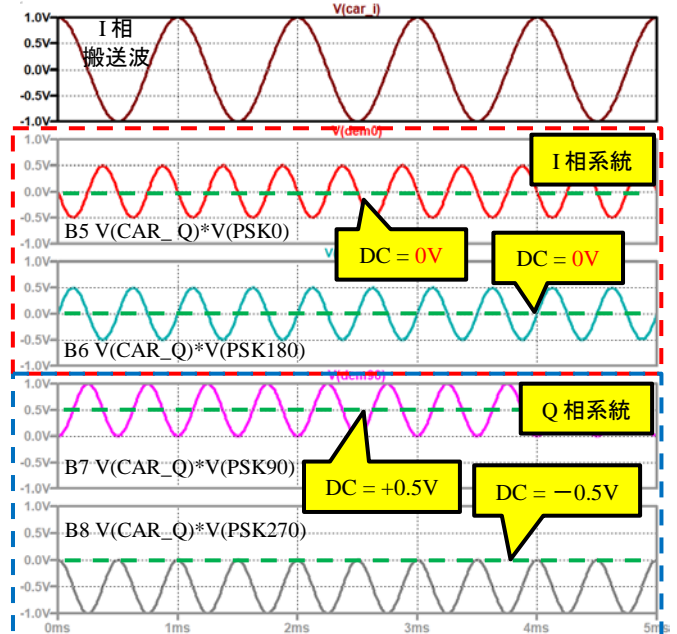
1.0V
0.5V
0.0V
-0.5V
-1.0V
V(car_i)
I 相
搬送波

1.0V
0.5V
0.0V
-0.5V
-1.0V
V(dem0)
I 相系統
B5 V(CAR_ Q)*V(PSK0)
DC = 0V
DC = 0V

1.0V
0.5V
0.0V
-0.5V
-1.0V
V
B6 V(CAR_Q)*V(PSK180)

1.0V
0.5V
0.0V
-0.5V
-1.0V
V(dem90)
Q 相系統
B7 V(CAR_Q)*V(PSK90)
DC = +0.5V
DC = −0.5V

1.0V
0.5V
0.0V
-0.5V
-1.0V
B8 V(CAR_Q)*V(PSK270)

0ms
1ms
2ms
3ms
4ms
5ms